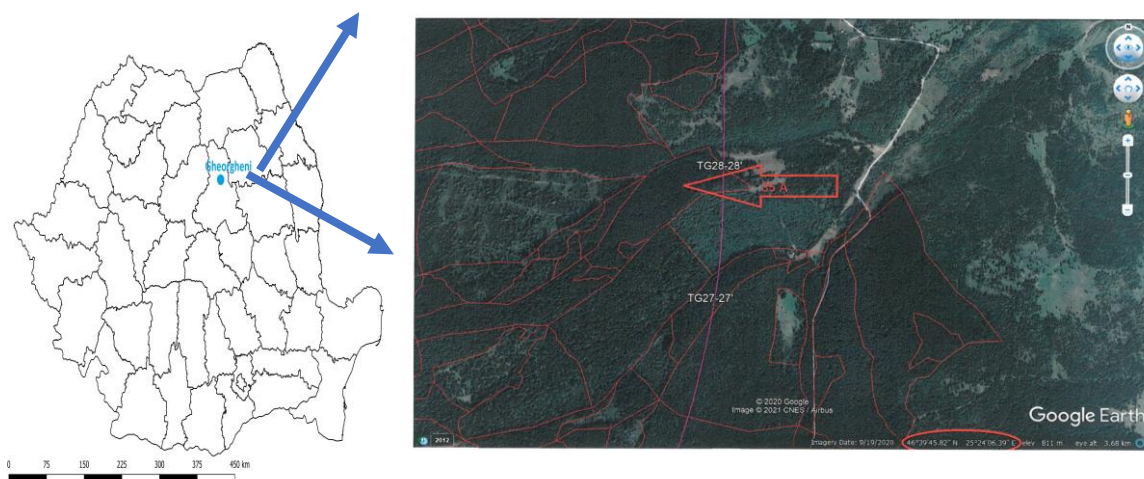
Gheorgheni

0 75 150 225 300 375 450 km

TG28-28'

55 A

TG27-27'

© 2020 Google
Image © 2021 CNES / Airbus

Google Earth

2012

Imagery Date: 9/19/2020 46°39'45.82" N 25°24'06.39" E elev 811 m eye alt 3.68 km